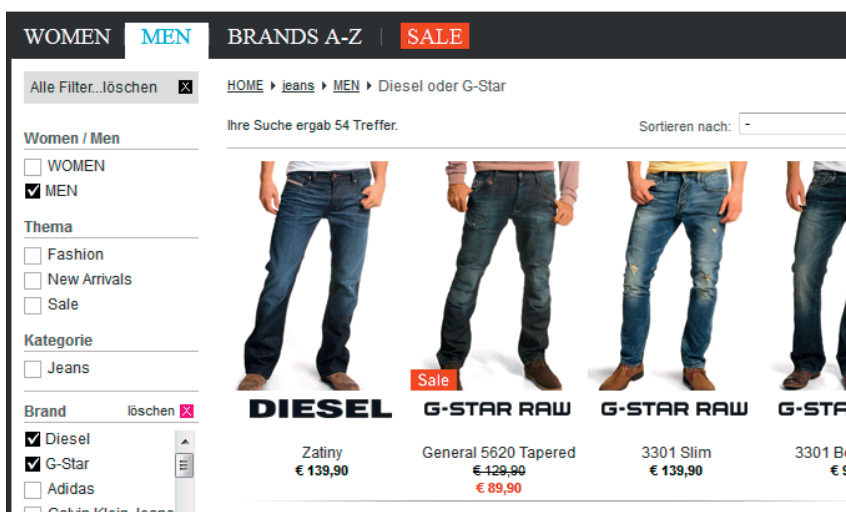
WOMEN MEN BRANDS A-Z | SALE

Alle Filter...löschen

Women / Men
WOMEN
MEN

Thema
Fashion
New Arrivals
Sale

Kategorie
Jeans

Brand löschen
Diesel
G-Star
Adidas
Calvin Klein Jeans

HOME ▸ jeans ▸ MEN ▸ Diesel oder G-Star

Ihre Suche ergab 54 Treffer.

Sortieren nach: -

DIESEL
Zatiny
€ 139,90

Sale
G-STAR RAW
General 5620 Tapered
~~€ 129,90~~
€ 89,90

G-STAR RAW
3301 Slim
€ 139,90

G-STA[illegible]
3301 Bo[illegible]
€ 9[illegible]